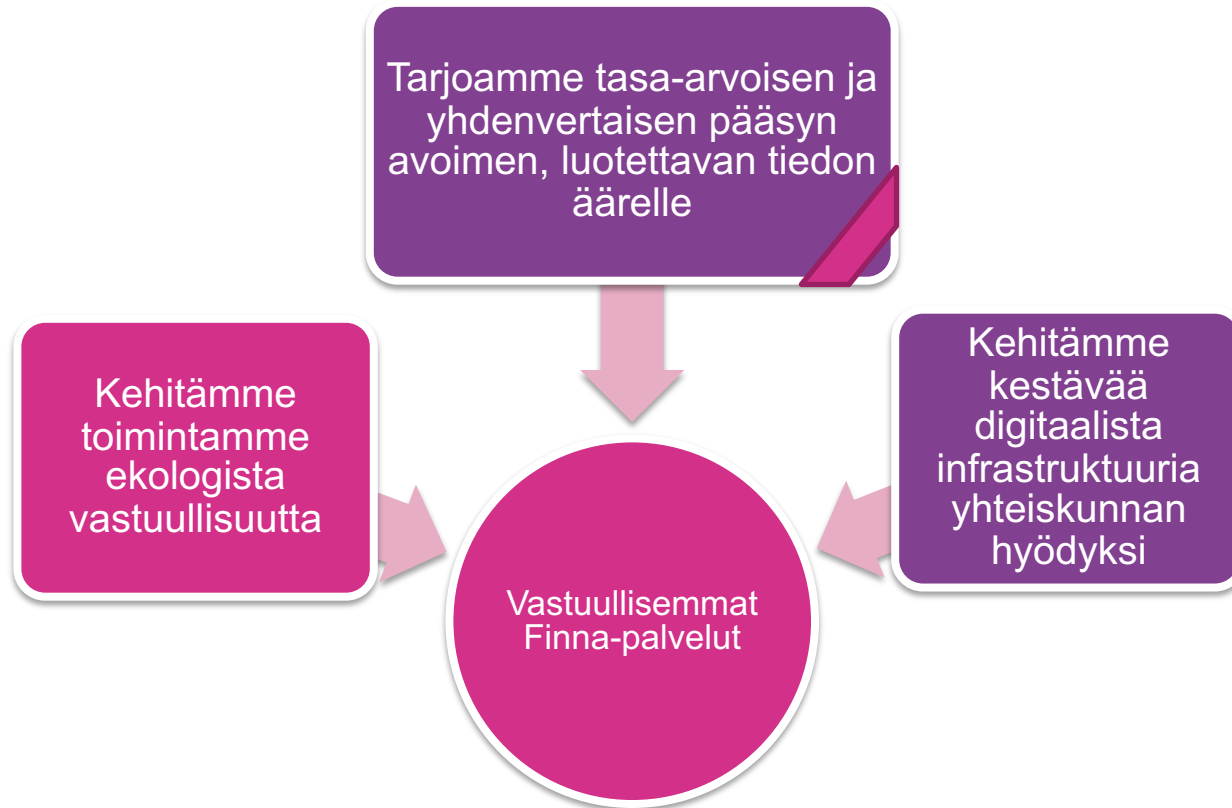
Tarjoamme tasa-arvoisen ja yhdenvertaisen pääsyn avoimen, luotettavan tiedon äärelle

Kehitämme toimintamme ekologista vastuullisuutta

Kehitämme kestävää digitaalista infrastruktuuria yhteiskunnan hyödyksi

Vastuullisemmat Finna-palvelut